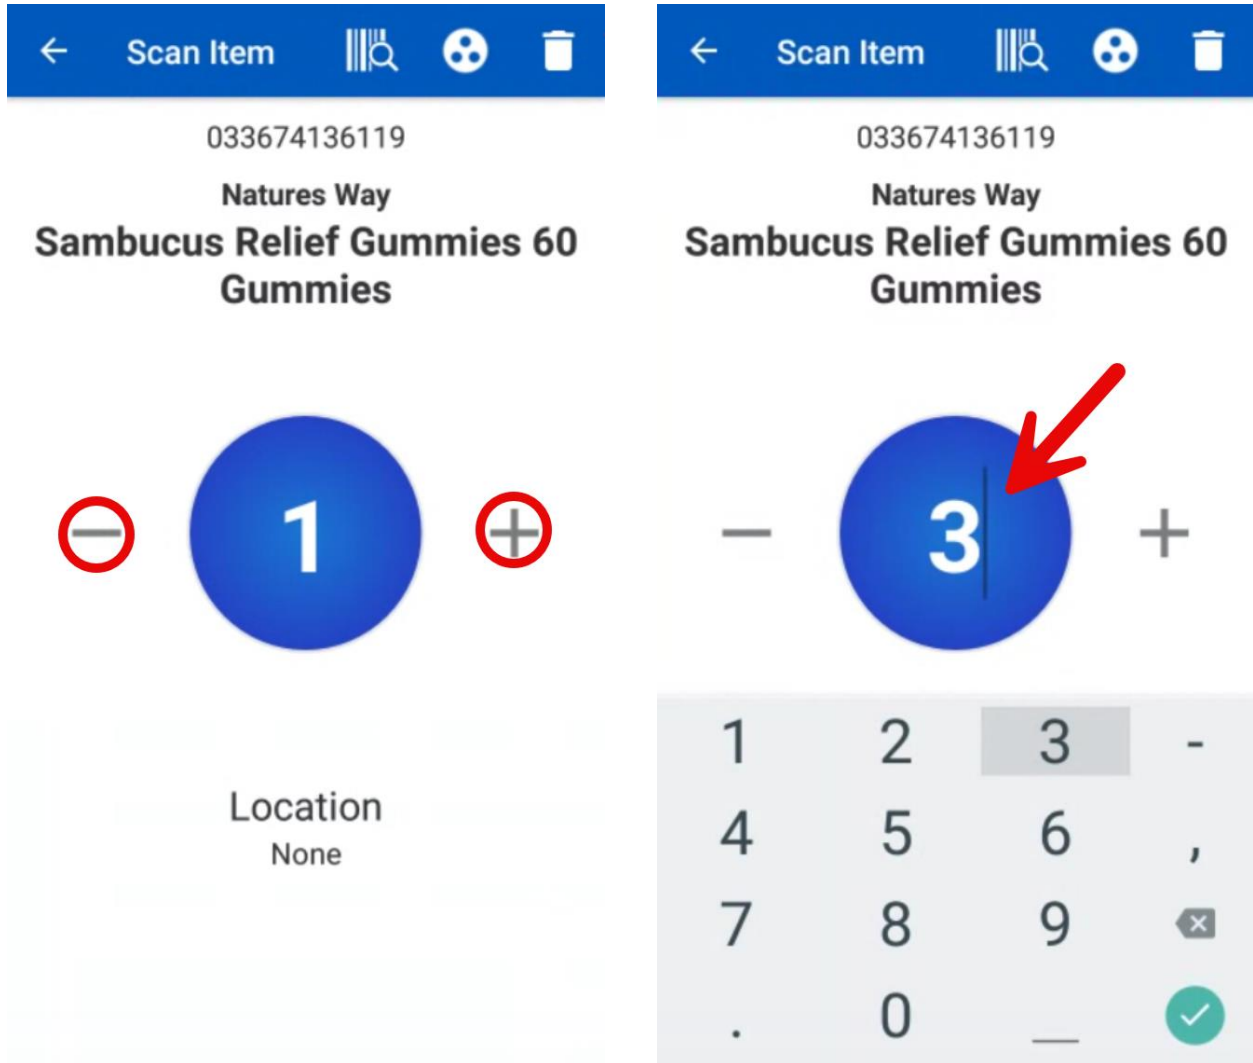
Scan Item

033674136119

Natures Way

Sambucus Relief Gummies 60 Gummies

1

Location

None

Scan Item

033674136119

Natures Way

Sambucus Relief Gummies 60 Gummies

3

1 2 3 -

4 5 6 ,

7 8 9

. 0 _